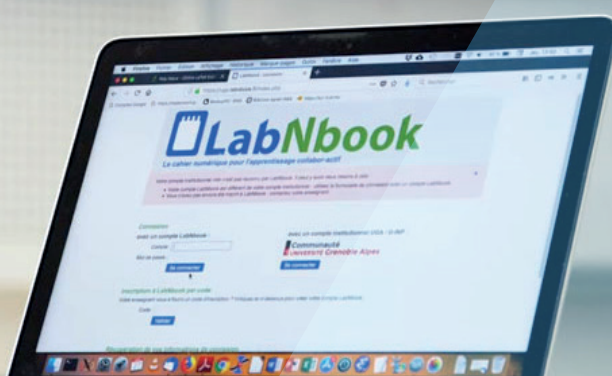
LabNbook

Le cahier numérique pour l'apprentissage collaboratif

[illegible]

Connexion

avec un compte LabNbook :

Connexion

avec un compte institutionnel UGA - G-INP

Communauté
UNIVERSITÉ Grenoble Alpes

Se connecter

Se connecter

Inscription à LabNbook par code

Code

Valider